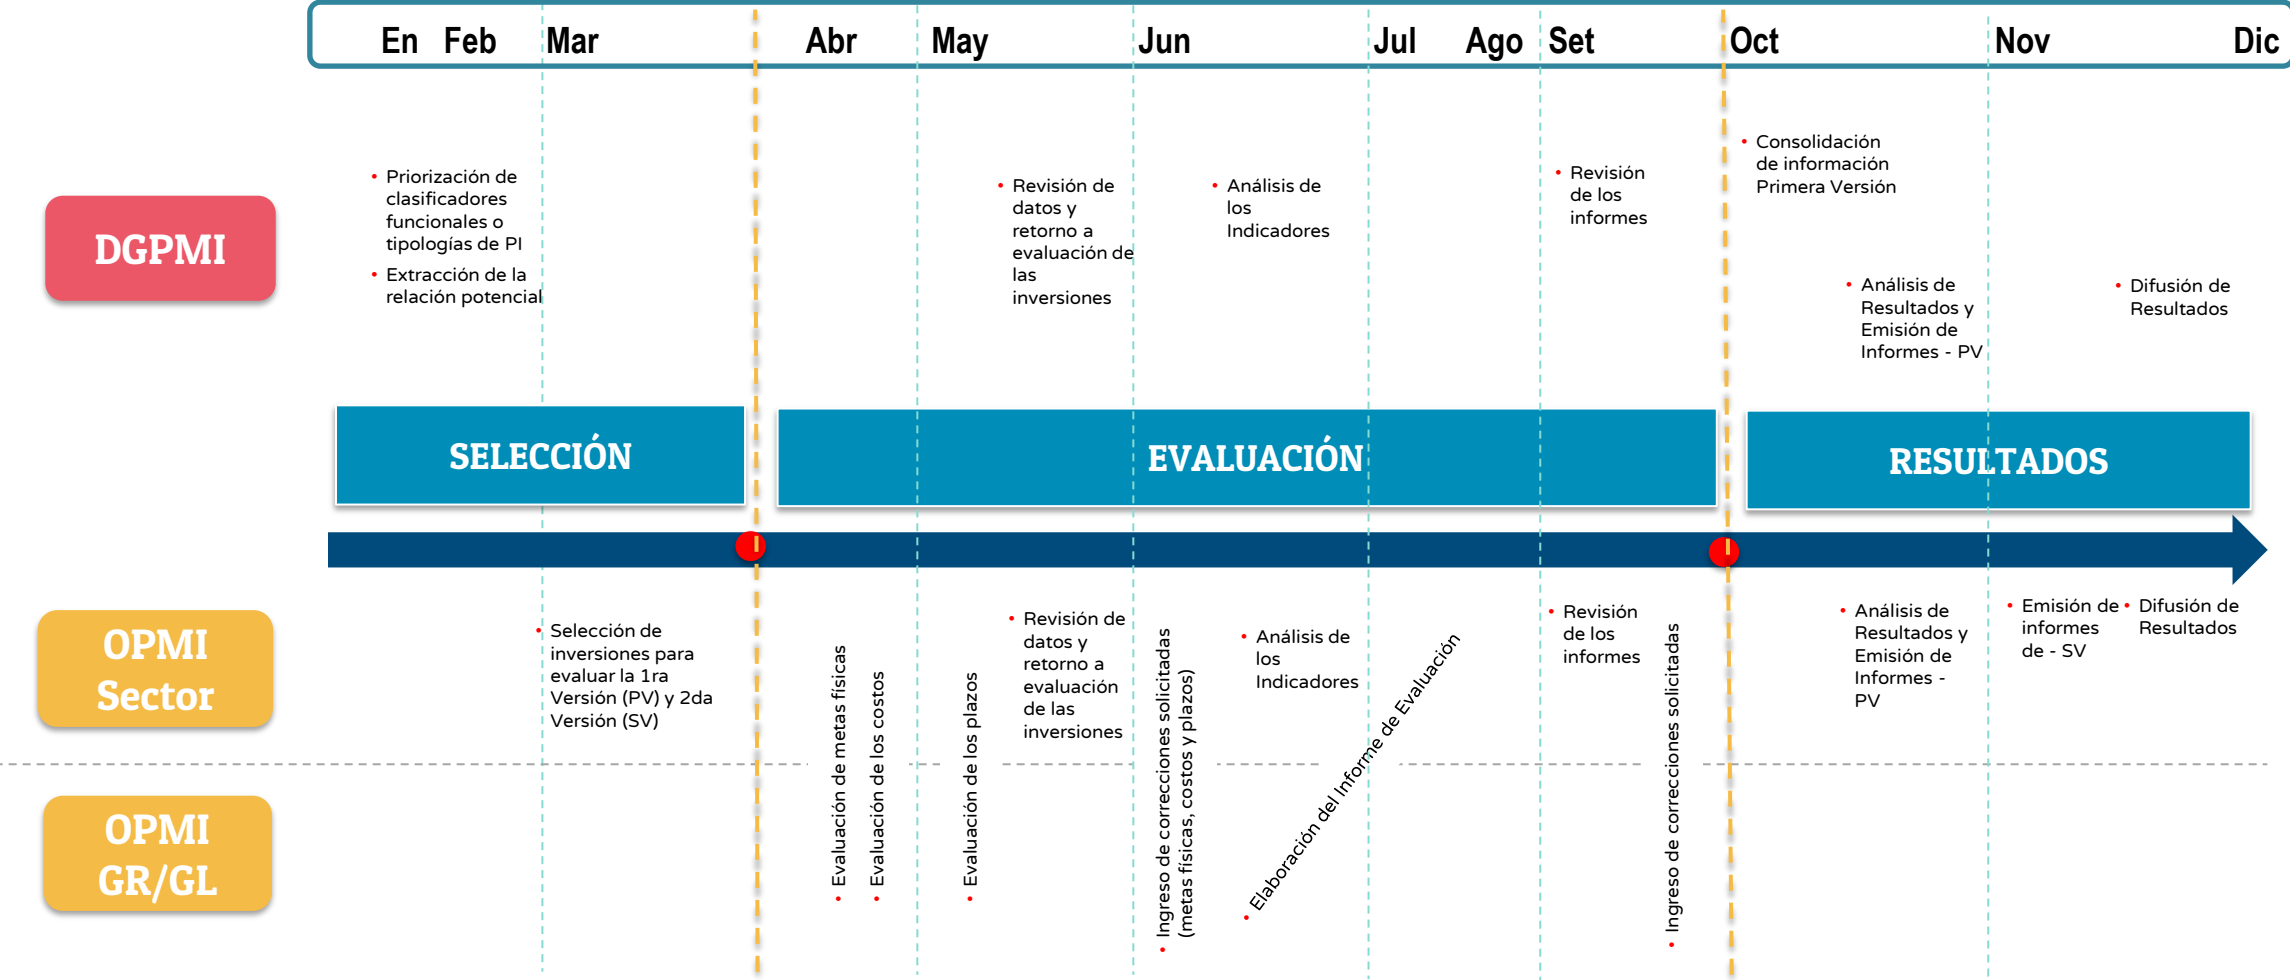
En Feb Mar Abr May Jun Jul Ago Set Oct Nov Dic

DGPMI

• Priorización de clasificadores funcionales o tipologías de PI
• Extracción de la relación potencial

• Revisión de datos y retorno a evaluación de las inversiones

• Análisis de los Indicadores

• Revisión de los informes

• Consolidación de información Primera Versión

• Análisis de Resultados y Emisión de Informes - PV

• Difusión de Resultados

SELECCIÓN

EVALUACIÓN

RESULTADOS

OPMI Sector

OPMI GR/GL

• Selección de inversiones para evaluar la 1ra Versión (PV) y 2da Versión (SV)

• Evaluación de metas físicas

• Evaluación de los costos

• Evaluación de los plazos

• Revisión de datos y retorno a evaluación de las inversiones

• Ingreso de correcciones solicitadas (metas físicas, costos y plazos)

• Análisis de los Indicadores

• Elaboración del Informe de Evaluación

• Revisión de los informes

• Ingreso de correcciones solicitadas

• Análisis de Resultados y Emisión de Informes - PV

• Emisión de informes de - SV

• Difusión de Resultados